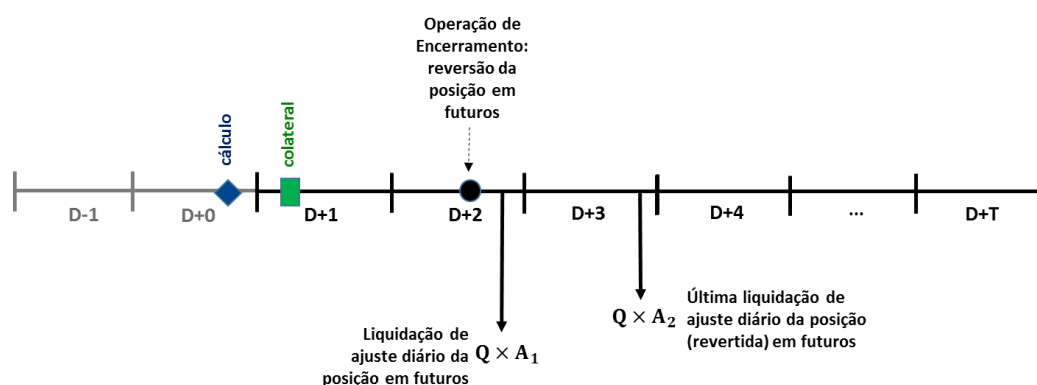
Operação de Encerramento: reversão da posição em futuros

cálculo

colateral

D-1

D+0

D+1

D+2

D+3

D+4

...

D+T

Liquidação de ajuste diário da posição em futuros

$\mathbf{Q} \times \mathbf{A_1}$

$\mathbf{Q} \times \mathbf{A_2}$

Última liquidação de ajuste diário da posição (revertida) em futuros